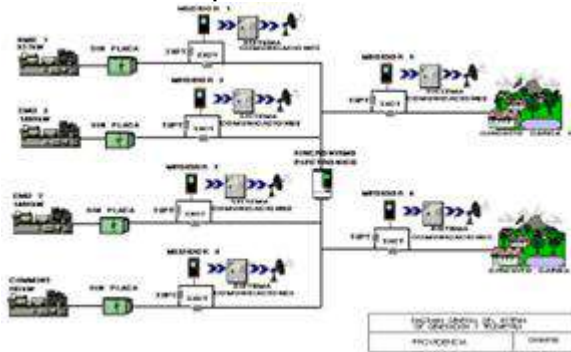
MEDIDOR 1
SISTEMA COMUNICACIONES
GMD 1 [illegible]
SIN PLACA
MEDIDOR 2
SISTEMA COMUNICACIONES
GMD 2 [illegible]
SIN PLACA
SINCRONISMO PARALELO
MEDIDOR 5
SISTEMA COMUNICACIONES
MEDIDOR 3
SISTEMA COMUNICACIONES
GMD 3 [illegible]
SIN PLACA
MEDIDOR 6
SISTEMA COMUNICACIONES
MEDIDOR 4
SISTEMA COMUNICACIONES
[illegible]
SIN PLACA
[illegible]
PROVIDENCIA